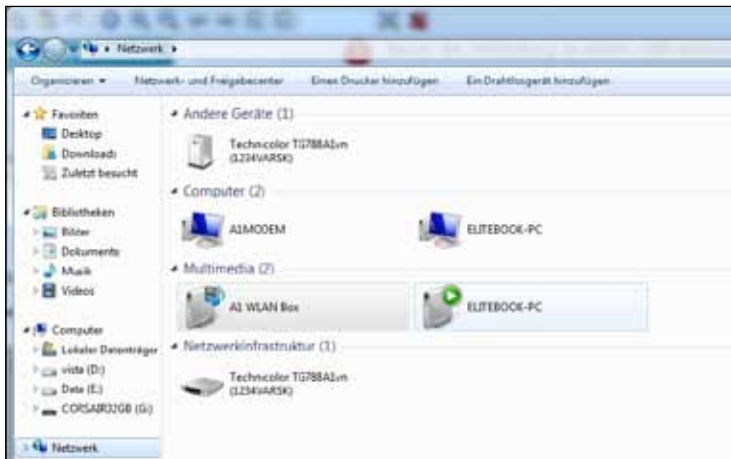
Netzwerk ▸

Organisieren ▾ Netzwerk- und Freigabecenter Einen Drucker hinzufügen Ein Drahtlosgerät hinzufügen

Favoriten
Desktop
Downloads
Zuletzt besucht

Bibliotheken
Bilder
Dokumente
Musik
Videos

Computer
Lokaler Datenträger
vista (D:)
Data (E:)
CORSAIR32GB (G:)

Netzwerk

Andere Geräte (1)
Technicolor TG788A1vn (1234VARSK)

Computer (2)
A1MODEM
ELITEBOOK-PC

Multimedia (2)
A1 WLAN Box
ELITEBOOK-PC

Netzwerkinfrastruktur (1)
Technicolor TG788A1vn (1234VARSK)